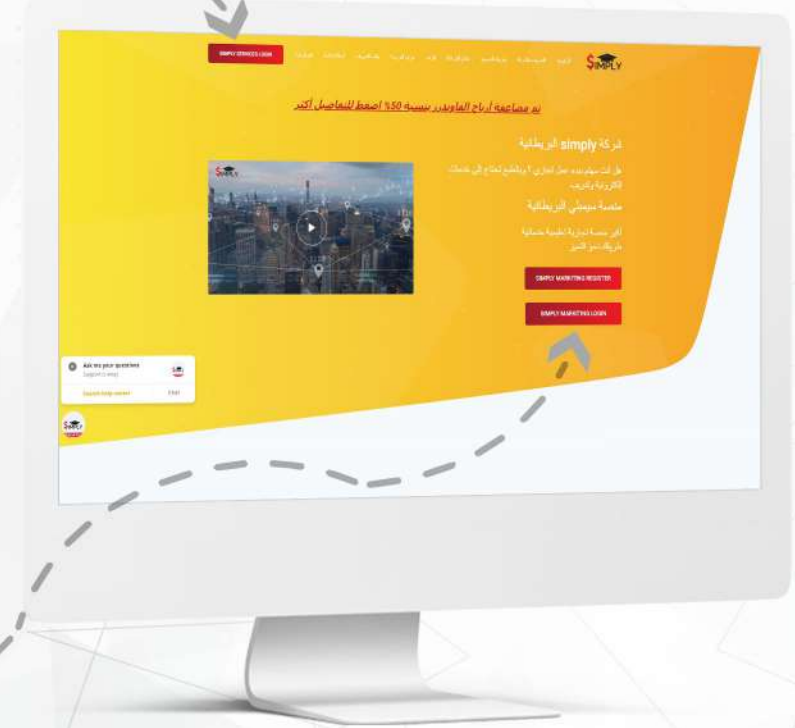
SIMPLY SERVICES LOGIN

SIMPLY

تم مضاعفة أرباح الفاوندرز بنسبة 50% اضغط للتفاصيل أكثر

شركة simply البريطانية

هل أنت مهتم ببدء عمل تجاري ؟ وبتطمح تحتاج إلى خدمات الكترونية وتدريب

منصة سيمبلي البريطانية

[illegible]

SIMPLY MARKETING REGISTER

SIMPLY MARKETING LOGIN

SIMPLY

Ask me your questions

Support is away

Support help center

Chat

SIMPLY